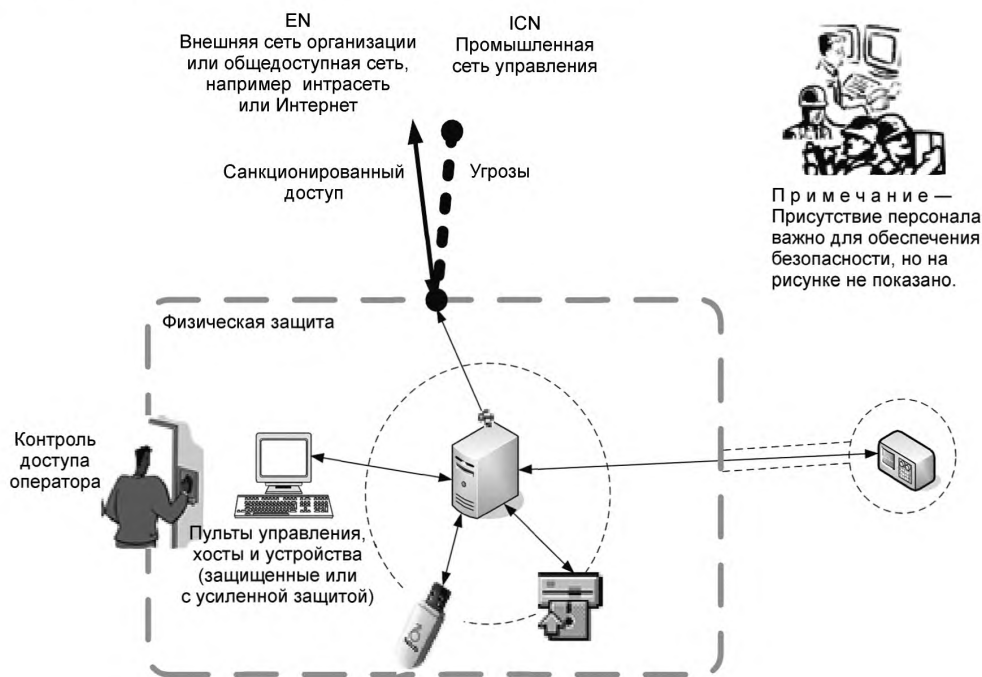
EN
Внешняя сеть организации или общедоступная сеть, например интрасеть или Интернет

ICN
Промышленная сеть управления

Санкционированный доступ

Угрозы

Примечание — Присутствие персонала важно для обеспечения безопасности, но на рисунке не показано.

Физическая защита

Контроль доступа оператора

Пульты управления, хосты и устройства (защищенные или с усиленной защитой)